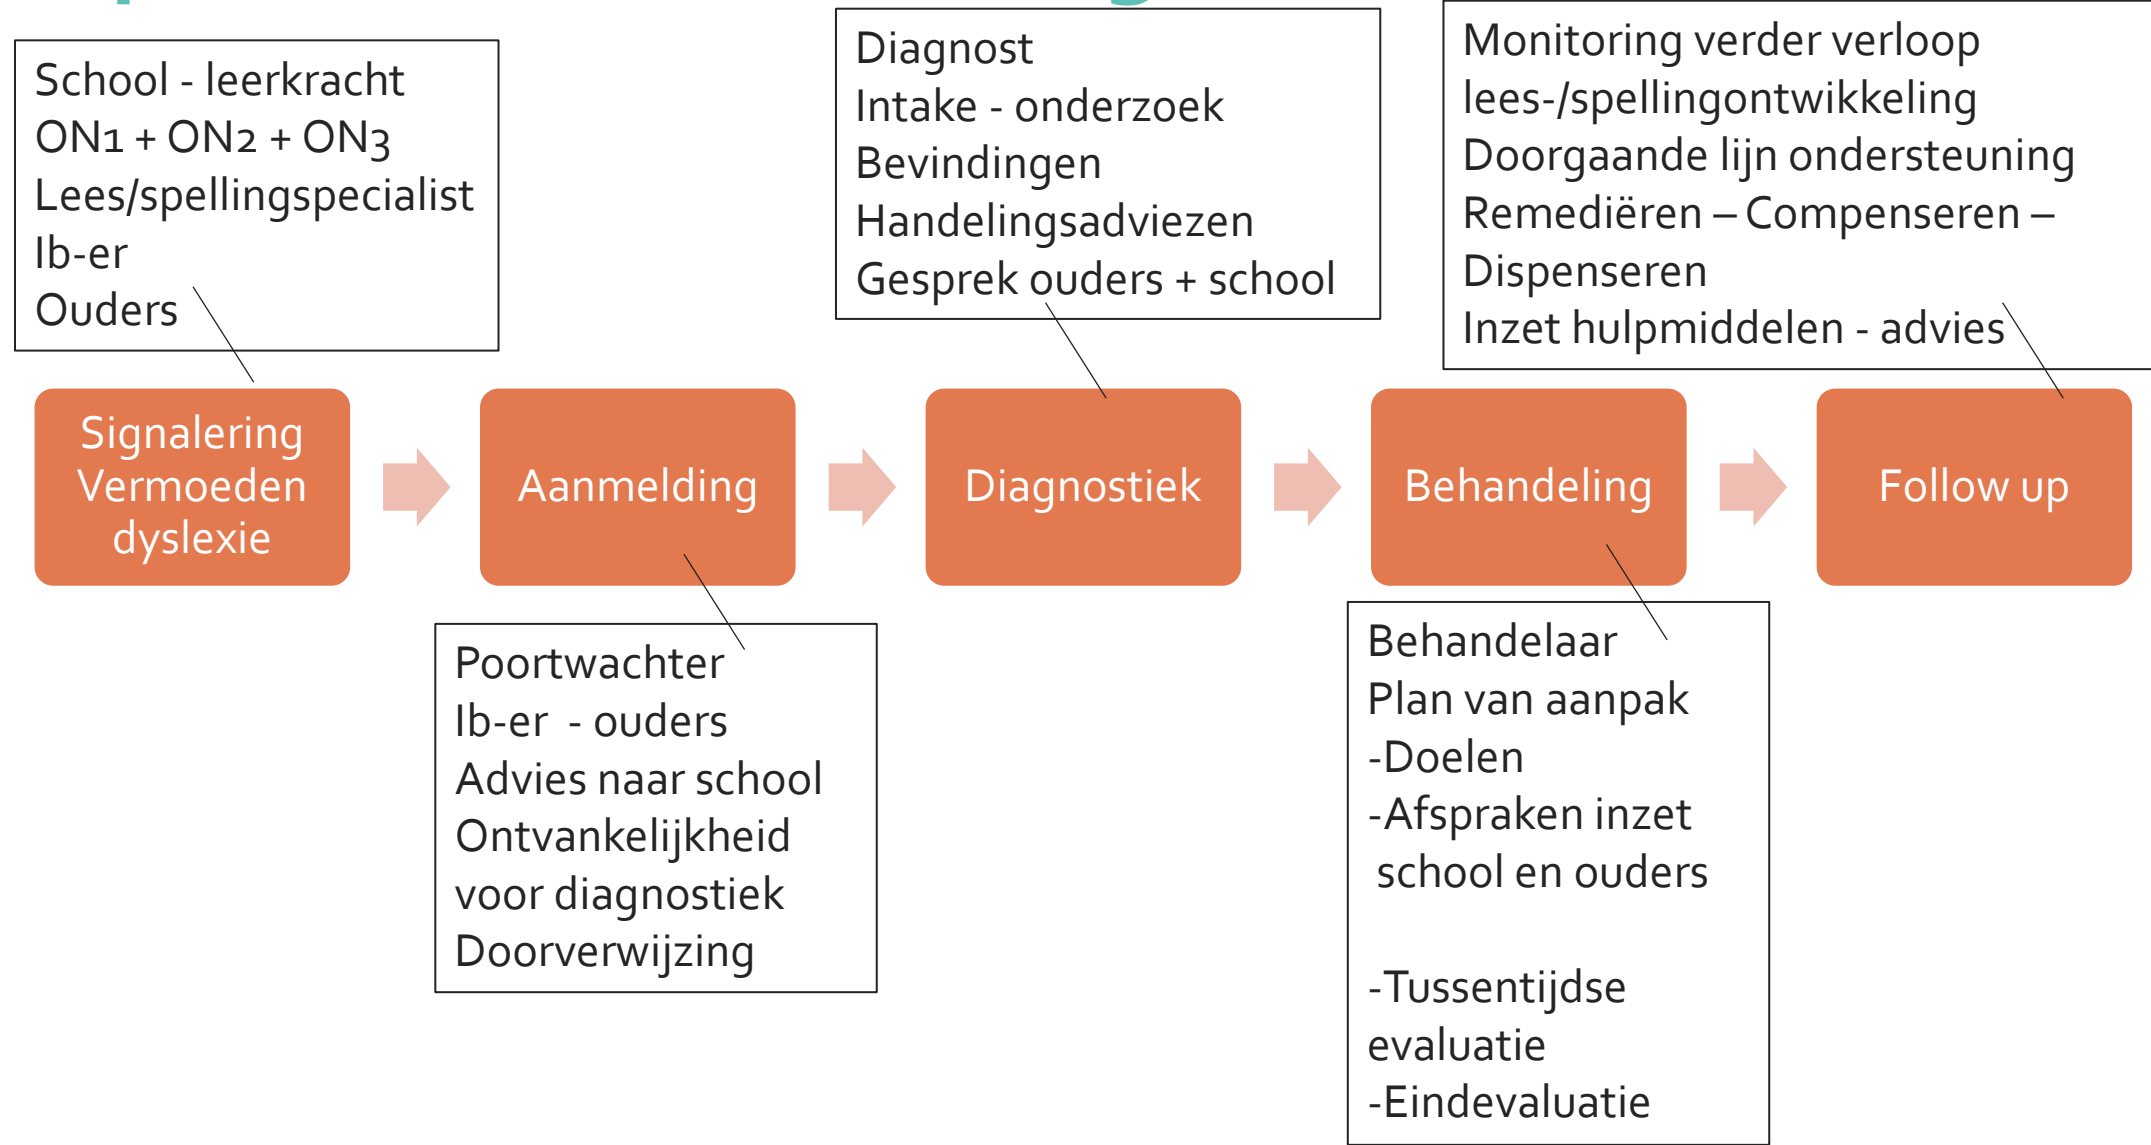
School - leerkracht
ON1 + ON2 + ON3
Lees/spellingspecialist
Ib-er
Ouders

Diagnost
Intake - onderzoek
Bevindingen
Handelingsadviezen
Gesprek ouders + school

Monitoring verder verloop
lees-/spellingontwikkeling
Doorgaande lijn ondersteuning
Remediëren – Compenseren – Dispenseren
Inzet hulpmiddelen - advies

Signalering
Vermoeden
dyslexie

Aanmelding

Diagnostiek

Behandeling

Follow up

Poortwachter
Ib-er - ouders
Advies naar school
Ontvankelijkheid
voor diagnostiek
Doorverwijzing

Behandelaar
Plan van aanpak
-Doelen
-Afspraken inzet
school en ouders

-Tussentijdse
evaluatie
-Eindevaluatie